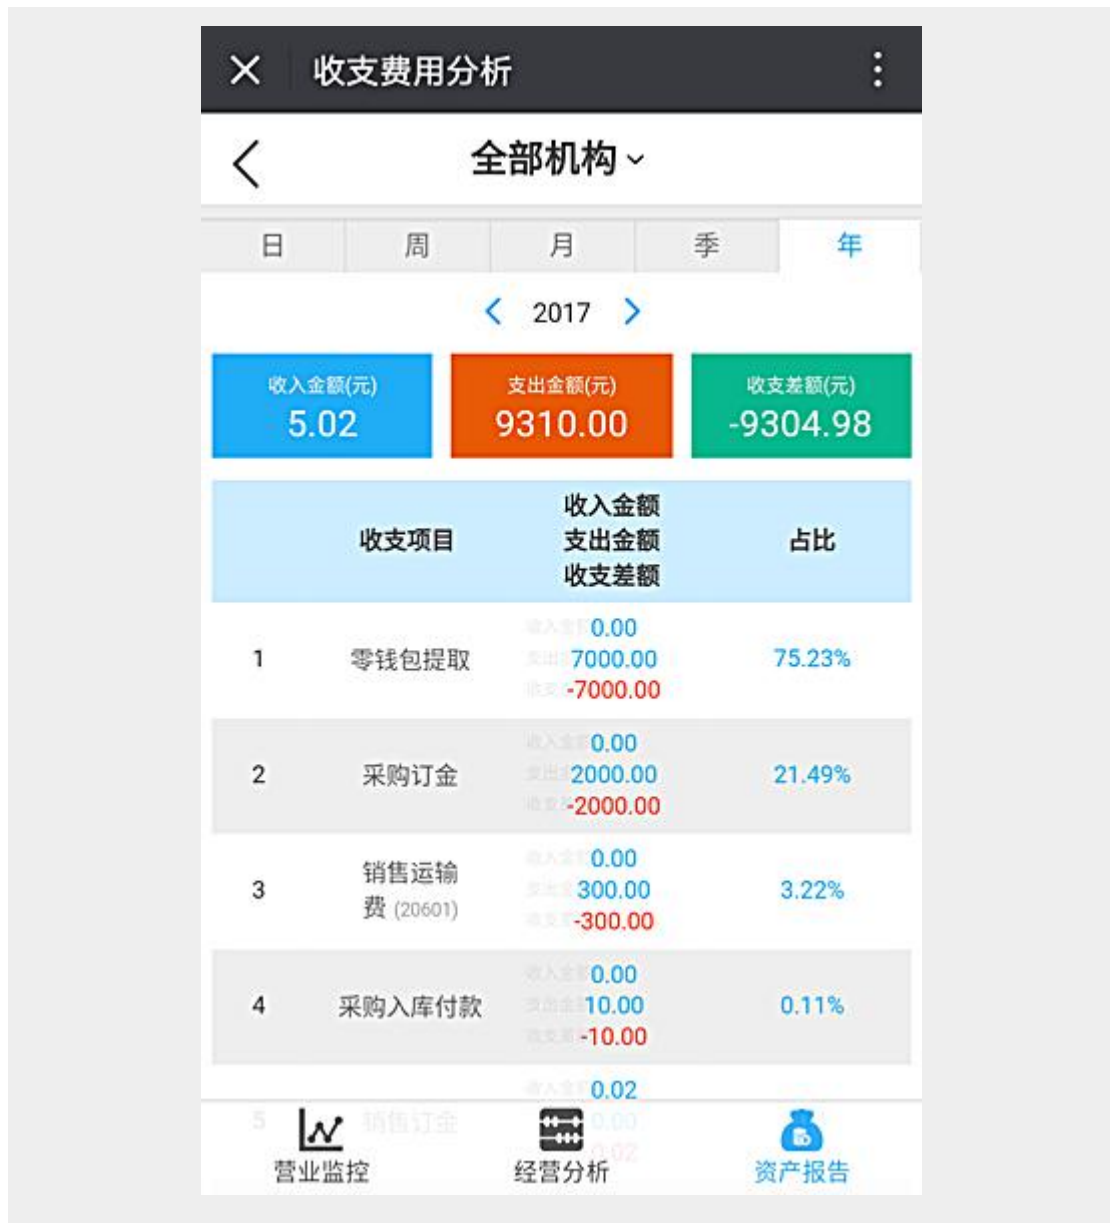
收支费用分析

全部机构

| 日 | 周 | 月 | 季 | 年 |
|---|---|---|---|---|

2017

收入金额(元)
5.02

支出金额(元)
9310.00

收支差额(元)
-9304.98

| | 收支项目 | 收入金额<br>支出金额<br>收支差额 | 占比 |
|---|---|---|---|
| 1 | 零钱包提取 | 收入金额 0.00<br>支出金额 7000.00<br>收支差额 -7000.00 | 75.23% |
| 2 | 采购订金 | 收入金额 0.00<br>支出金额 2000.00<br>收支差额 -2000.00 | 21.49% |
| 3 | 销售运输费 (20601) | 收入金额 0.00<br>支出金额 300.00<br>收支差额 -300.00 | 3.22% |
| 4 | 采购入库付款 | 收入金额 0.00<br>支出金额 10.00<br>收支差额 -10.00 | 0.11% |
| 5 | 销售订金 | 收入金额 0.02<br>0.00<br>0.02 | |

营业监控 经营分析 资产报告